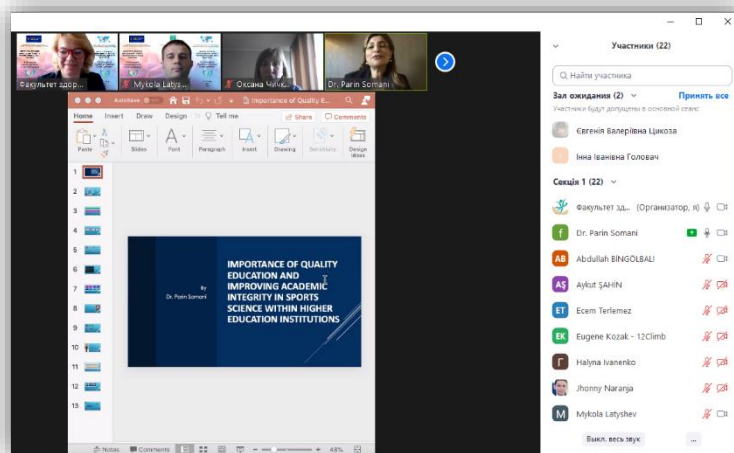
Факультет здор...
Mykola Latys...
Оксана Чичк...
Dr. Parin Somani

AutoSave
Importance of Quality E...
Home Insert Draw Design Tell me
Share Comments
Paste Slides Font Paragraph Insert Drawing Sensitivity Design Ideas

1
2
3
4
5
6
7
8
9
10
11
12
13

IMPORTANCE OF QUALITY EDUCATION AND IMPROVING ACADEMIC INTEGRITY IN SPORTS SCIENCE WITHIN HIGHER EDUCATION INSTITUTIONS

By
Dr. Parin Somani

Notes Comments 48%

Участники (22)
Найти участника
Зал ожидания (2)
Принять все
Участники будут допущены в основной сеанс
Євгенія Валеріївна Цикоза
Інна Іванівна Головач
Секція 1 (22)
Факультет зд... (Организатор, я)
Dr. Parin Somani
Abdullah BİNGÖLBALI
Aykut ŞAHİN
Ecem Terlemez
Eugene Kozak - 12Climb
Halyna Ivanenko
Jhonny Naranja
Mykola Latyshev
Выкл. весь звук
...